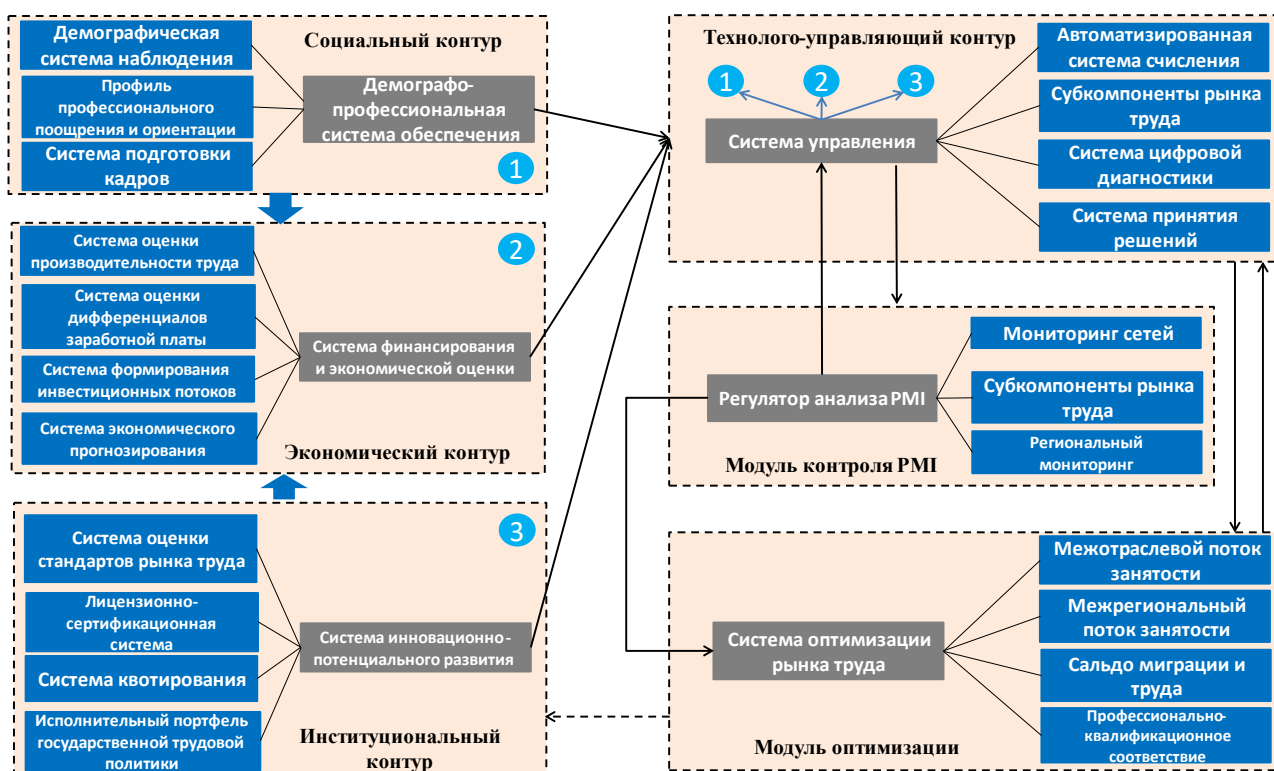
Демографическая система наблюдения

Профиль профессионального поощрения и ориентации

Система подготовки кадров

Социальный контур

Демографо-профессиональная система обеспечения

1

Технолого-управляющий контур

1 2 3

Система управления

Автоматизированная система счисления

Субкомпоненты рынка труда

Система цифровой диагностики

Система принятия решений

2

Система оценки производительности труда

Система оценки дифференциалов заработной платы

Система формирования инвестиционных потоков

Система экономического прогнозирования

Система финансирования и экономической оценки

Экономический контур

Мониторинг сетей

Регулятор анализа PMI

Субкомпоненты рынка труда

Региональный мониторинг

Модуль контроля PMI

3

Система оценки стандартов рынка труда

Лицензионно-сертификационная система

Система квотирования

Исполнительный портфель государственной трудовой политики

Система инновационно-потенциального развития

Институциональный контур

Система оптимизации рынка труда

Межотраслевой поток занятости

Межрегиональный поток занятости

Сальдо миграции и труда

Профессионально-квалификационное соответствие

Модуль оптимизации